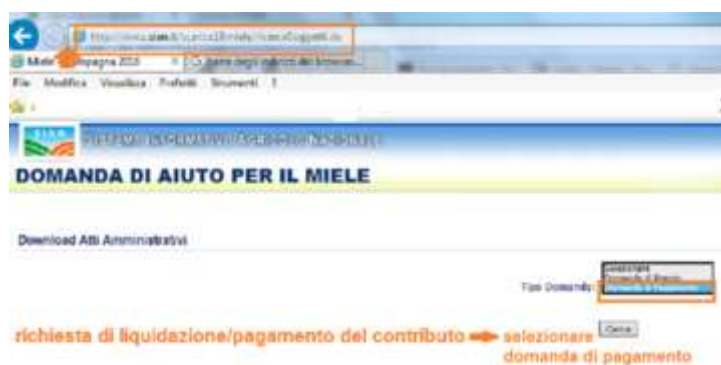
http://www.sian.it/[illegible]

Miele - Campagna 2015 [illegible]

File Modifica Visualizza Preferiti Strumenti ?

SIAN

Sistema Informativo Agricolo Nazionale

DOMANDA DI AIUTO PER IL MIELE

Download Atti Amministrativi

Tipo Domanda: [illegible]

Domanda di Aiuto

Domanda di Pagamento

richiesta di liquidazione/pagamento del contributo selezionare domanda di pagamento

Cerca